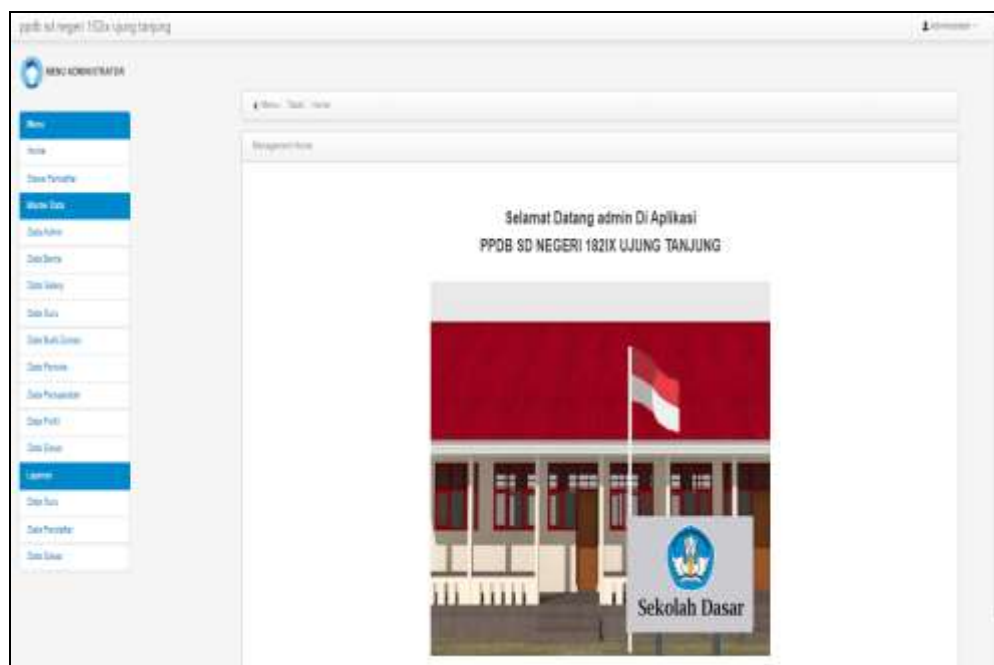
ppdb sd negeri 182ix ujung tanjung

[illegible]

MENU ADMINISTRATOR

Menu

Home

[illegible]

Master Data

Data Admin

Data Berita

Data Galery

Data Guru

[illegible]

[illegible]

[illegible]

Data Profil

Data Siswa

Laporan

Data Guru

Data Pendaftar

Data Siswa

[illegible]

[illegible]

Selamat Datang admin Di Aplikasi
PPDB SD NEGERI 182IX UJUNG TANJUNG

Sekolah Dasar